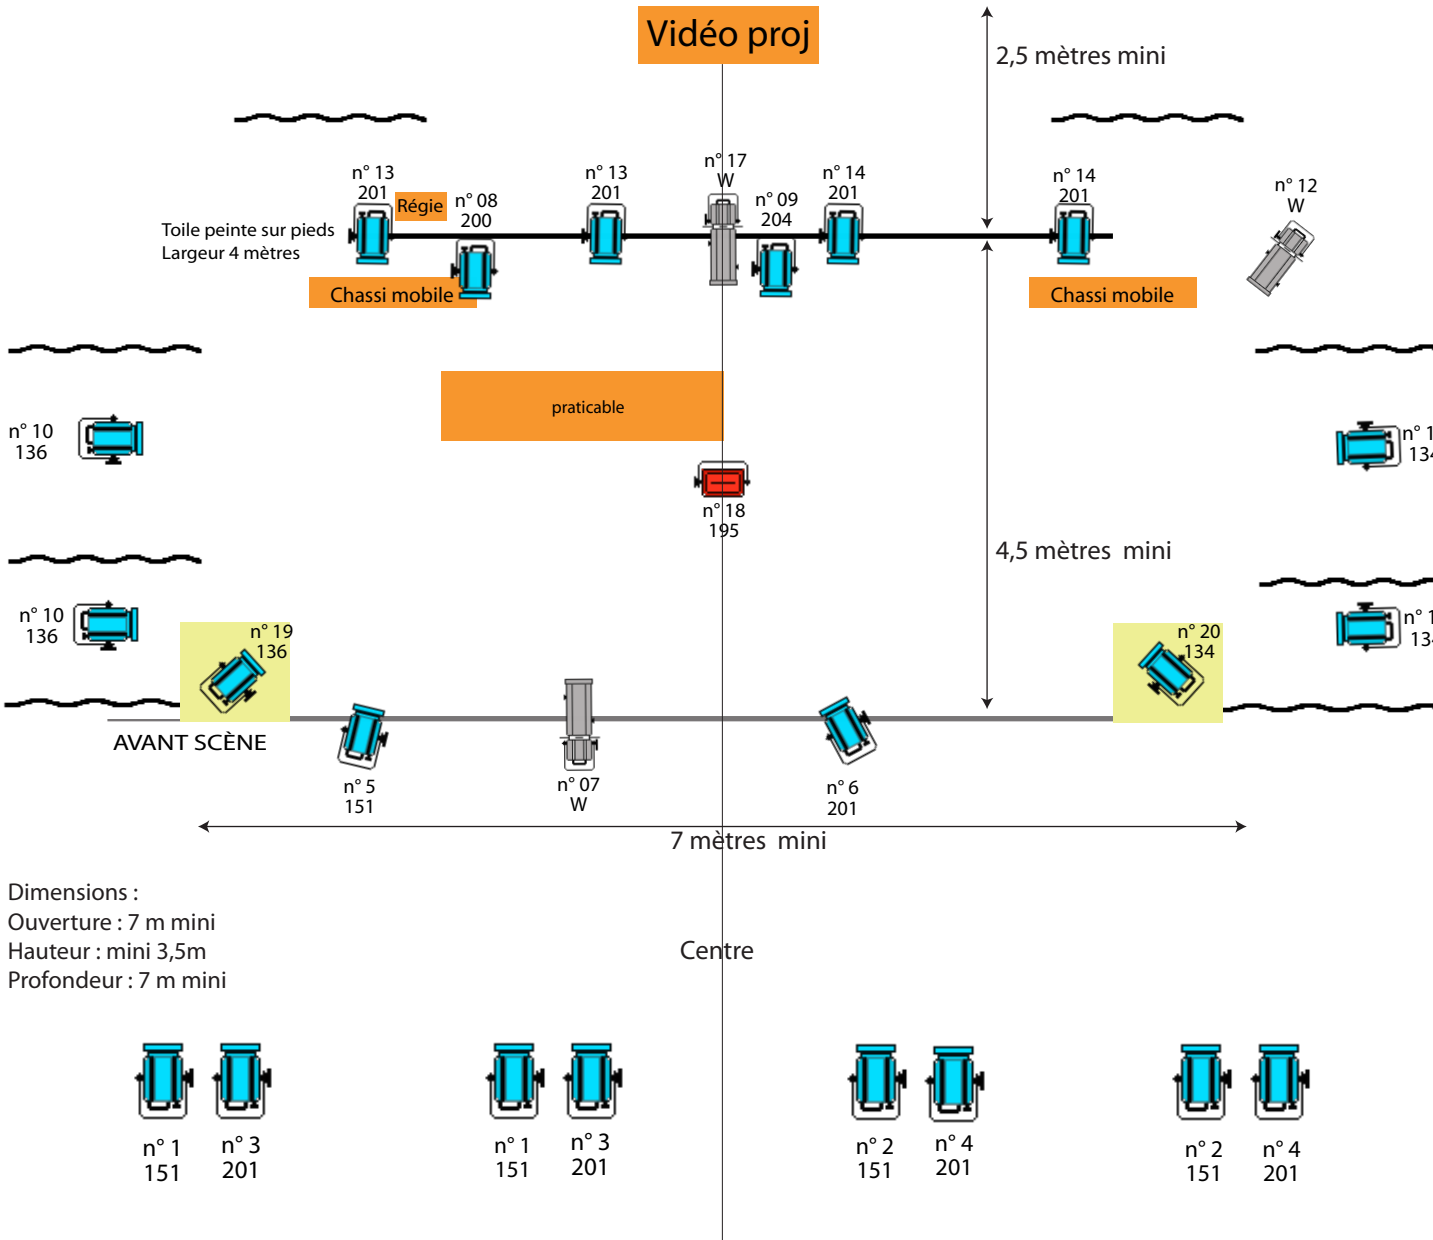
Vidéo proj

2,5 mètres mini

n° 13
201

Régie

n° 08
200

n° 13
201

n° 17
W

n° 09
204

n° 14
201

n° 14
201

n° 12
W

Toile peinte sur pieds
Largeur 4 mètres

Chassi mobile

Chassi mobile

praticable

n° 10
136

n° 1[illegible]
13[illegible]

n° 18
195

4,5 mètres mini

n° 10
136

n° 19
136

n° 20
134

n° 1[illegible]
13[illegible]

AVANT SCÈNE

n° 5
151

n° 07
W

n° 6
201

7 mètres mini

Dimensions :
Ouverture : 7 m mini
Hauteur : mini 3,5m
Profondeur : 7 m mini

Centre

n° 1
151

n° 3
201

n° 1
151

n° 3
201

n° 2
151

n° 4
201

n° 2
151

n° 4
201